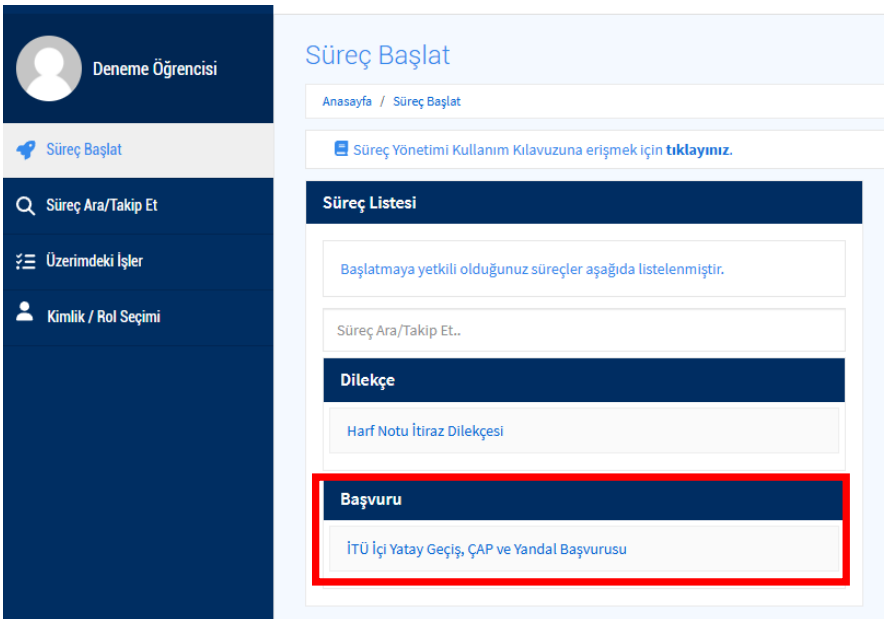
Deneme Öğrencisi

Süreç Başlat

Süreç Ara/Takip Et

Üzerimdeki İşler

Kimlik / Rol Seçimi

Süreç Başlat

Anasayfa / Süreç Başlat

Süreç Yönetimi Kullanım Kılavuzuna erişmek için **tıklayınız**.

Süreç Listesi

Başlatmaya yetkili olduğunuz süreçler aşağıda listelenmiştir.

Süreç Ara/Takip Et..

Dilekçe

Harf Notu İtiraz Dilekçesi

Başvuru

İTÜ İçi Yatay Geçiş, ÇAP ve Yandal Başvurusu